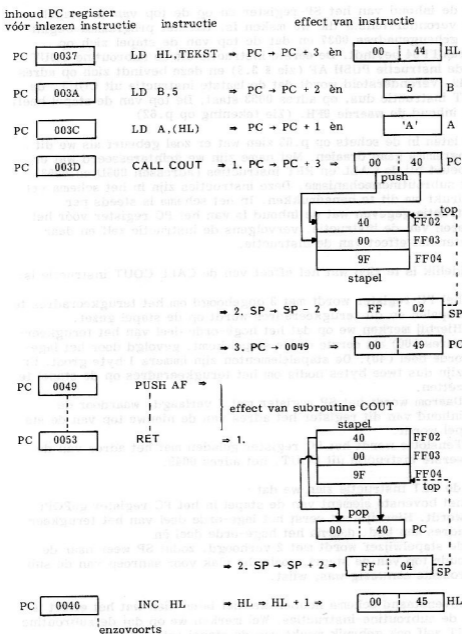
inhoud PC register vóór inlezen instructie | instructie | effect van instructie

PC 0037 LD HL,TEKST → PC → PC + 3 èn 00 44 HL

PC 003A LD B,5 → PC → PC + 2 èn 5 B

PC 003C LD A,(HL) → PC → PC + 1 èn 'A' A

PC 003D CALL COUT → 1. PC → PC + 3 → 00 40 PC

push

top

| 40 | FF02 |
|---|---|
| 00 | FF03 |
| 9F | FF04 |

stapel

→ 2. SP → SP - 2 → FF 02 SP

→ 3. PC → 0049 → 00 49 PC

PC 0049 PUSH AF →

effect van subroutine COUT

PC 0053 RET → 1.

stapel

| 40 | FF02 |
|---|---|
| 00 | FF03 |
| 9F | FF04 |

top

pop

00 40 PC

→ 2. SP → SP + 2 → FF 04 SP

PC 0040 INC HL → HL → HL + 1 → 00 45 HL

enzovoorts